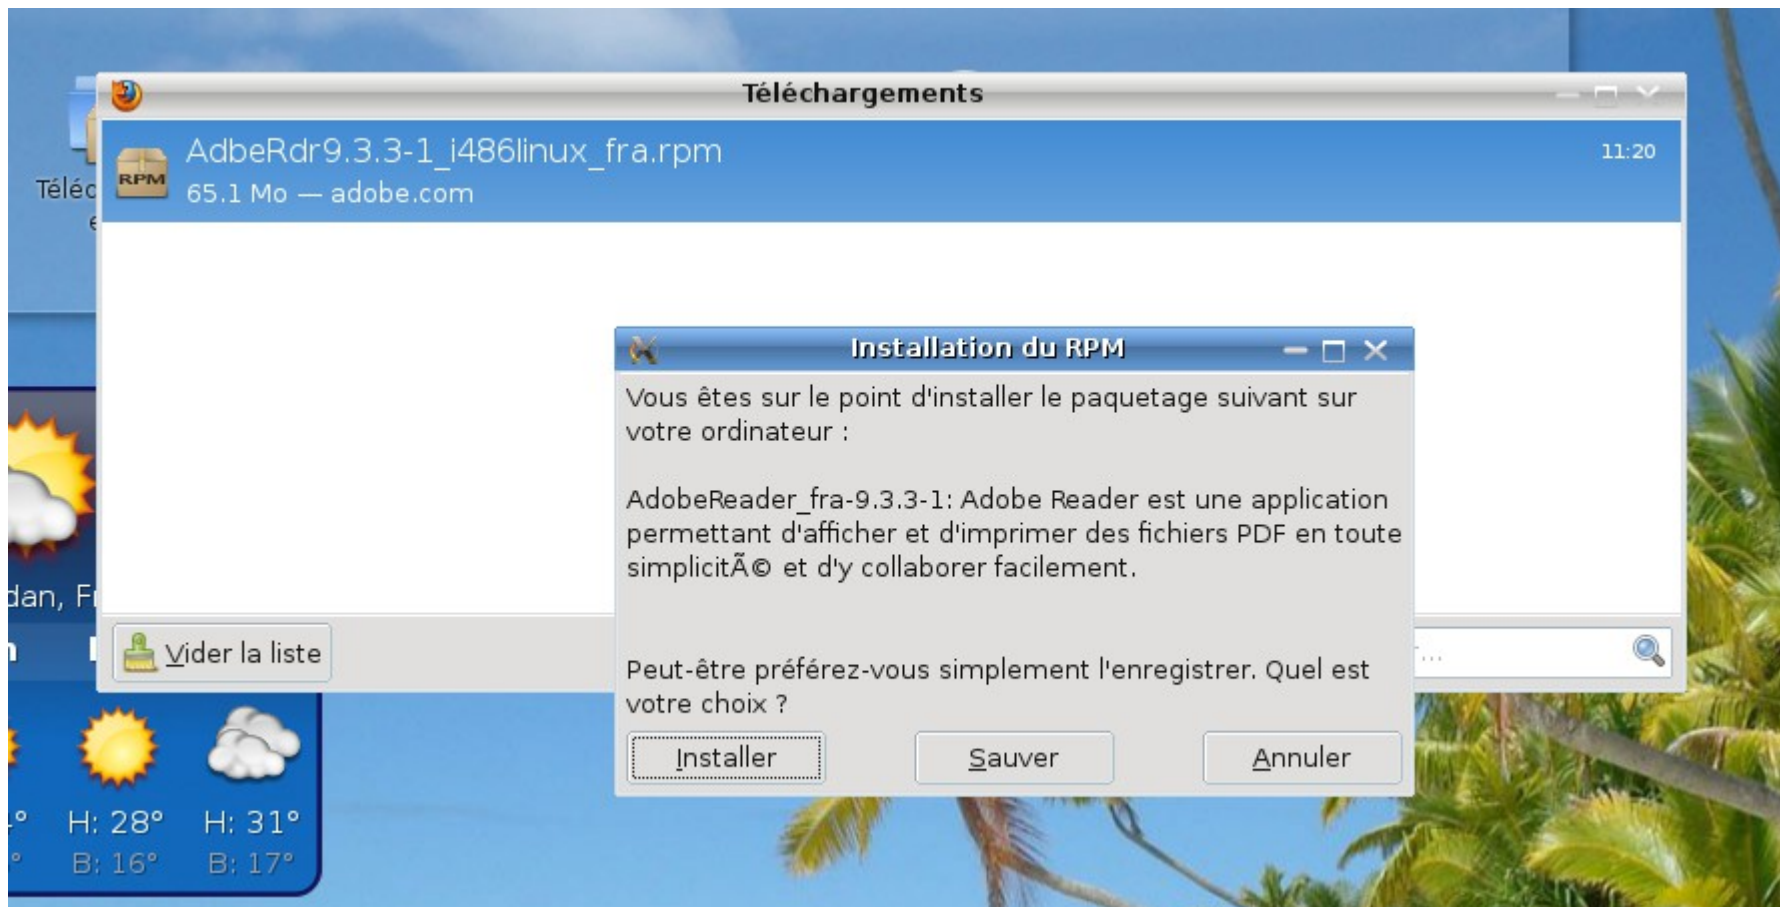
Téléchargements

RPM AdbeRdr9.3.3-1_i486linux_fra.rpm
65.1 Mo — adobe.com
11:20

Téléc

dan, F

Vider la liste

Installation du RPM

Vous êtes sur le point d'installer le paquetage suivant sur votre ordinateur :

AdobeReader_fra-9.3.3-1: Adobe Reader est une application permettant d'afficher et d'imprimer des fichiers PDF en toute simplicitÃ© et d'y collaborer facilement.

Peut-être préférez-vous simplement l'enregistrer. Quel est votre choix ?

Installer Sauver Annuler

H: 28°
B: 16°
H: 31°
B: 17°